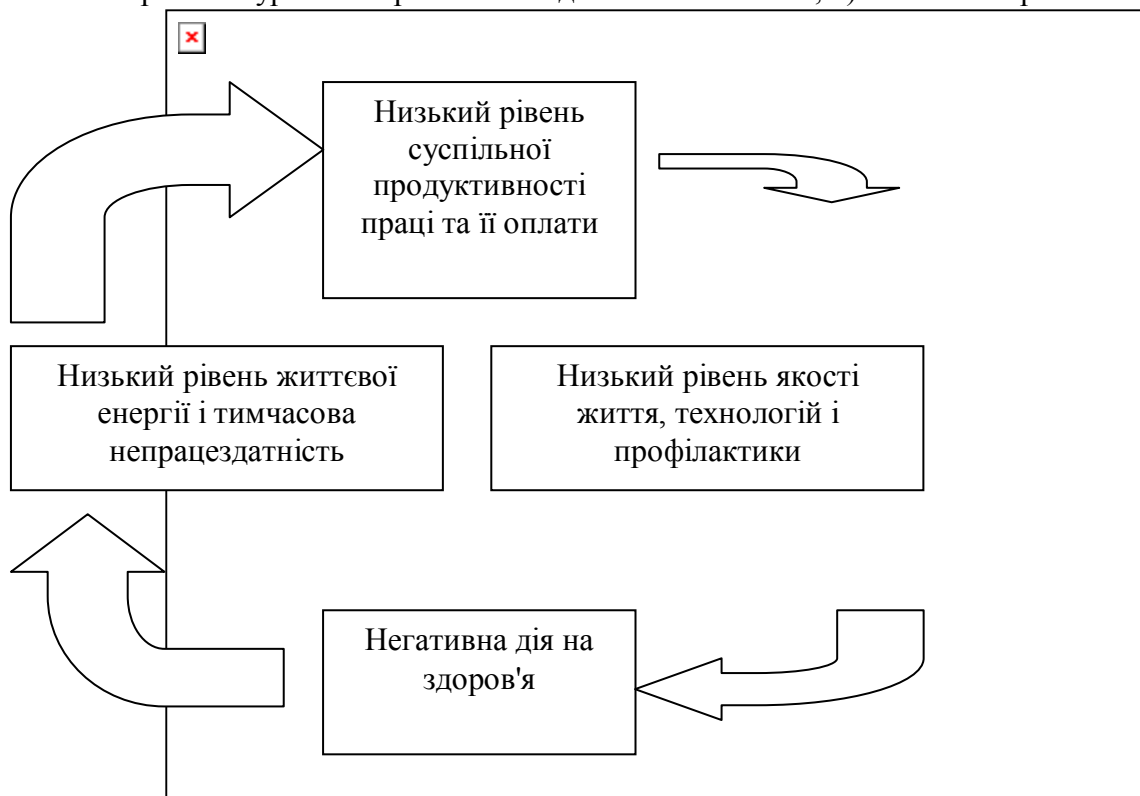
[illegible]

Низький рівень суспільної продуктивності праці та її оплати

Низький рівень життєвої енергії і тимчасова непрацездатність

Низький рівень якості життя, технологій і профілактики

Негативна дія на здоров'я